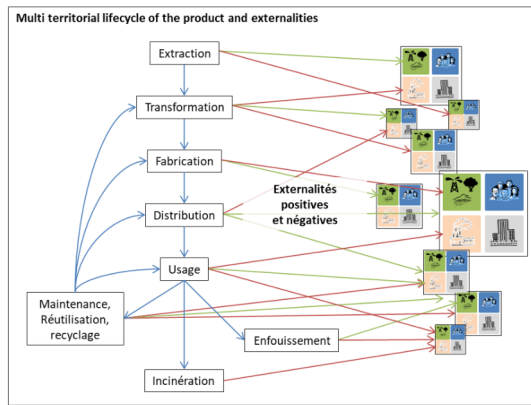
Multi territorial lifecycle of the product and externalities

Extraction

Transformation

Fabrication

Distribution

Usage

Maintenance, Réutilisation, recyclage

Enfouissement

Incinération

Externalités positives et négatives